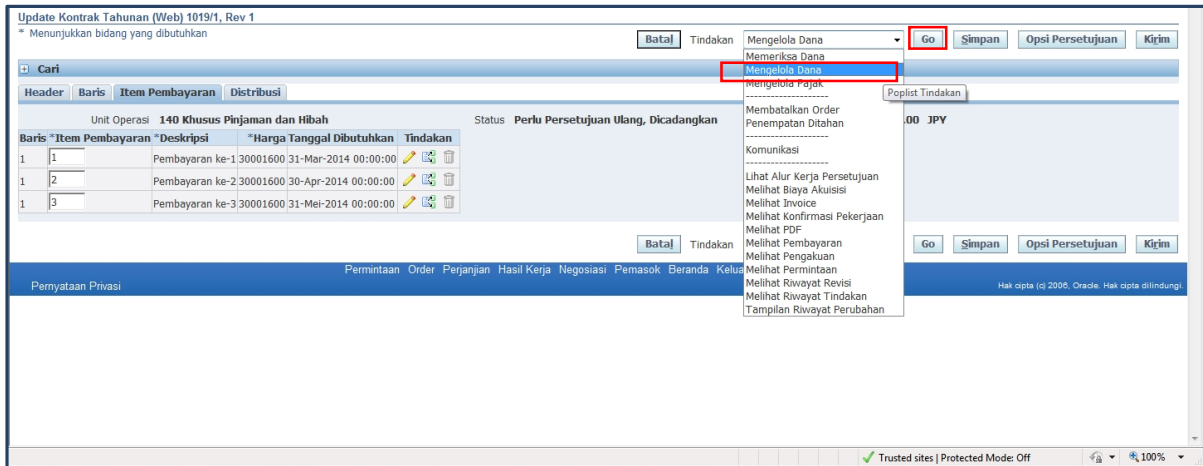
Update Kontrak Tahunan (Web) 1019/1, Rev 1

* Menunjukkan bidang yang dibutuhkan

Batal Tindakan Mengelola Dana Go Simpan Opsi Persetujuan Kirim

Cari

Header Baris Item Pembayaran Distribusi

Unit Operasi 140 Khusus Pinjaman dan Hibah

Status Perlu Persetujuan Ulang, Dicadangkan

.00 JPY

| Baris | *Item Pembayaran | *Deskripsi | *Harga | Tanggal Dibutuhkan | Tindakan |
|---|---|---|---|---|---|
| 1 | 1 | Pembayaran ke-1 | 30001600 | 31-Mar-2014 00:00:00 | |
| 1 | 2 | Pembayaran ke-2 | 30001600 | 30-Apr-2014 00:00:00 | |
| 1 | 3 | Pembayaran ke-3 | 30001600 | 31-Mei-2014 00:00:00 | |

Memeriksa Dana
Mengelola Dana
Mengelola Pajak
--------------------
Membatalkan Order
Penempatan Ditahan
--------------------
Komunikasi
--------------------
Lihat Alur Kerja Persetujuan
Melihat Biaya Akuisisi
Melihat Invoice
Melihat Konfirmasi Pekerjaan
Melihat PDF
Melihat Pembayaran
Melihat Pengakuan
Melihat Permintaan
Melihat Riwayat Revisi
Melihat Riwayat Tindakan
Tampilan Riwayat Perubahan

Poplist Tindakan

Batal Tindakan Go Simpan Opsi Persetujuan Kirim

Permintaan Order Perjanjian Hasil Kerja Negosiasi Pemasok Beranda Kelua

Pernyataan Privasi

Hak cipta (c) 2006, Oracle. Hak cipta dilindungi.

Trusted sites | Protected Mode: Off 100%